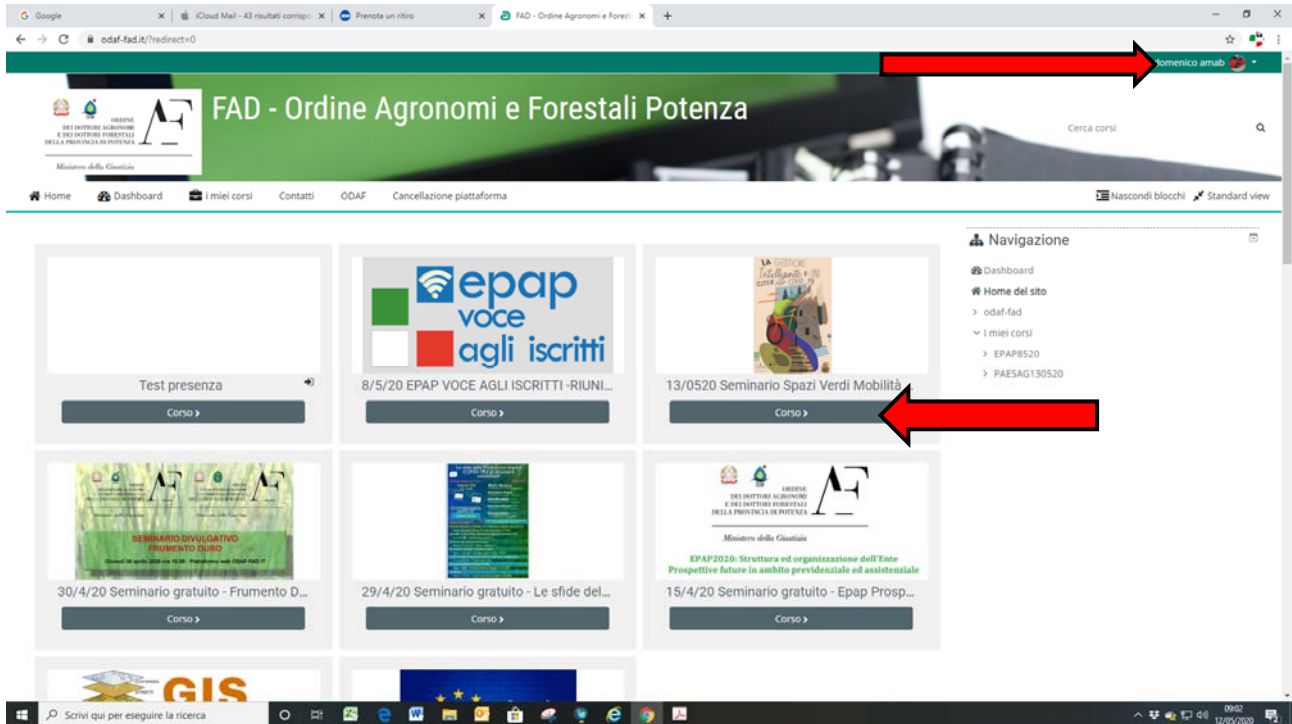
Google | iCloud Mail - 43 risultati corrisp | Prenota un ritiro | FAD - Ordine Agronomi e Forest

odaf-fad.it/?redirect=0

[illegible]omenico amab

ORDINE DEI DOTTORI AGRONOMI E DEI DOTTORI FORESTALI DELLA PROVINCIA DI POTENZA

Ministero della Giustizia

FAD - Ordine Agronomi e Forestali Potenza

Cerca corsi

Home | Dashboard | I miei corsi | Contatti | ODAF | Cancellazione piattaforma

Nascondi blocchi | Standard view

Navigazione

Dashboard
Home del sito
odaf-fad
I miei corsi
EPAP8520
PAESAG130520

Test presenza
Corso

epap voce agli iscritti
8/5/20 EPAP VOCE AGLI ISCRITTI -RIUNI...
Corso

13/0520 Seminario Spazi Verdi Mobilità
Corso

SEMINARIO DIVULGATIVO FRUMENTO DURO
30/4/20 Seminario gratuito - Frumento D...
Corso

29/4/20 Seminario gratuito - Le sfide del...
Corso

ORDINE DEI DOTTORI AGRONOMI E DEI DOTTORI FORESTALI DELLA PROVINCIA DI POTENZA
Ministero della Giustizia
EPAP2020: Struttura ed organizzazione dell'Ente
Prospettive future in ambito previdenziale ed assistenziale
15/4/20 Seminario gratuito - Epap Prosp...
Corso

GIS

Scrivi qui per eseguire la ricerca

09:02
12/05/2020